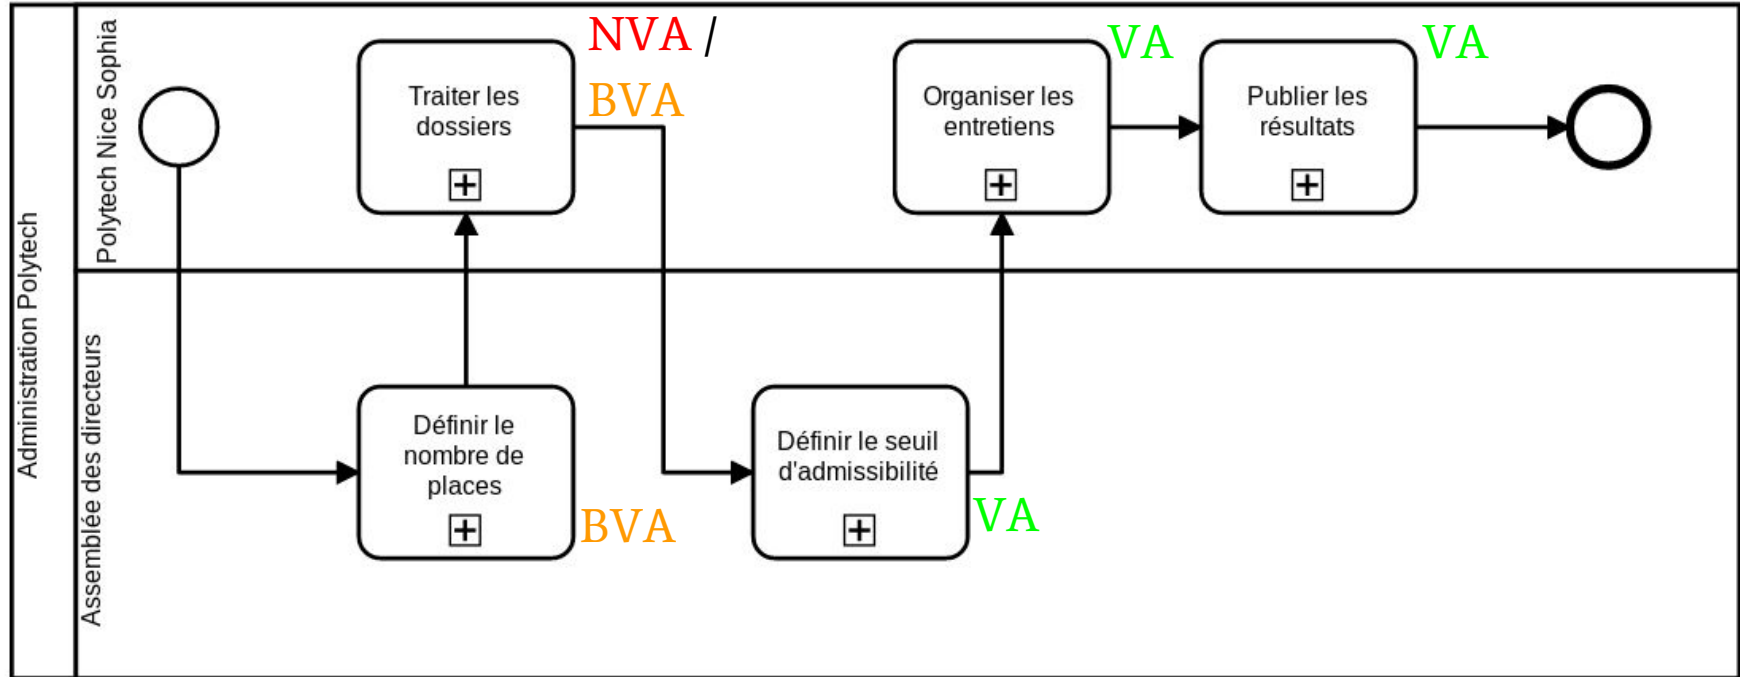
Administration Polytech

Polytech Nice Sophia

Traiter les dossiers

NVA / BVA

Organiser les entretiens

VA

Publier les résultats

VA

Assemblée des directeurs

Définir le nombre de places

BVA

Définir le seuil d'admissibilité

VA